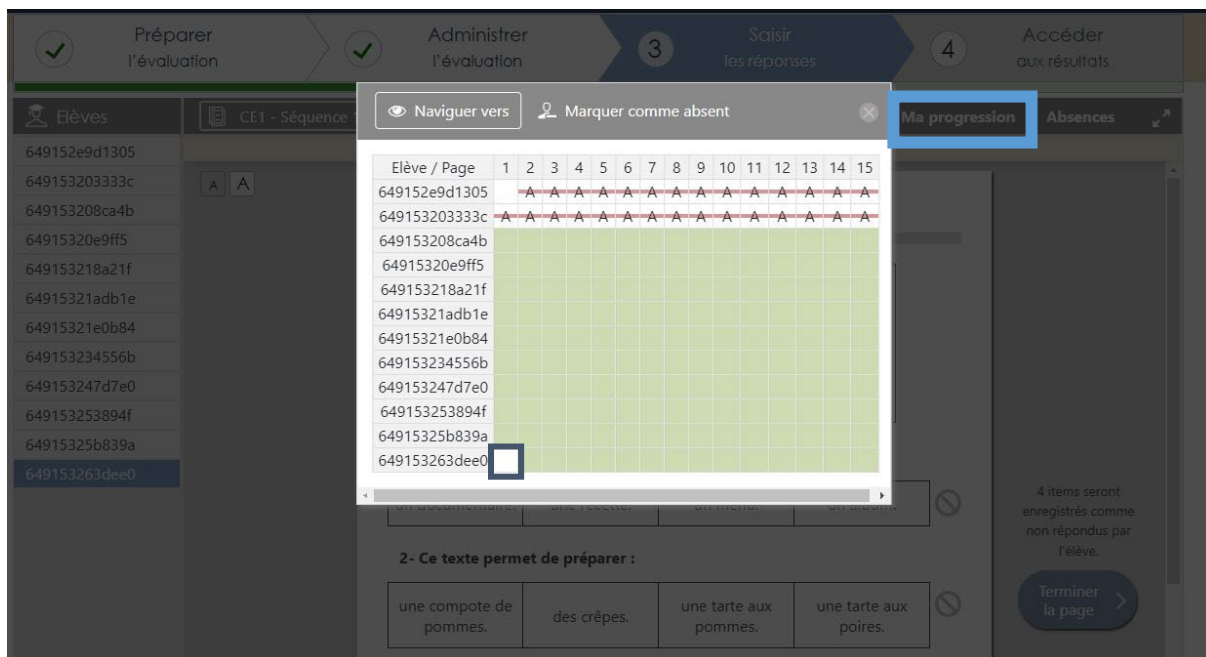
Préparer l'évaluation

Administrer l'évaluation

3 Saisir les réponses

4 Accéder aux résultats

Elèves

CE1 - Séquence

Ma progression

Absences

649152e9d1305
649153203333c
649153208ca4b
64915320e9ff5
649153218a21f
64915321adb1e
64915321e0b84
649153234556b
649153247d7e0
649153253894f
64915325b839a
649153263dee0

A A

Naviguer vers

Marquer comme absent

| Elève / Page | 1 | 2 | 3 | 4 | 5 | 6 | 7 | 8 | 9 | 10 | 11 | 12 | 13 | 14 | 15 |
|---|---|---|---|---|---|---|---|---|---|---|---|---|---|---|---|
| 649152e9d1305 | | A | A | A | A | A | A | A | A | A | A | A | A | A | A |
| 649153203333c | A | A | A | A | A | A | A | A | A | A | A | A | A | A | A |
| 649153208ca4b | | | | | | | | | | | | | | | |
| 64915320e9ff5 | | | | | | | | | | | | | | | |
| 649153218a21f | | | | | | | | | | | | | | | |
| 64915321adb1e | | | | | | | | | | | | | | | |
| 64915321e0b84 | | | | | | | | | | | | | | | |
| 649153234556b | | | | | | | | | | | | | | | |
| 649153247d7e0 | | | | | | | | | | | | | | | |
| 649153253894f | | | | | | | | | | | | | | | |
| 64915325b839a | | | | | | | | | | | | | | | |
| 649153263dee0 | | | | | | | | | | | | | | | |

un documentaire. | une recette. | un menu. | un album.

2- Ce texte permet de préparer :

| une compote de pommes. | des crêpes. | une tarte aux pommes. | une tarte aux poires. |
|---|---|---|---|

4 items seront enregistrés comme non répondus par l'élève.

Terminer la page